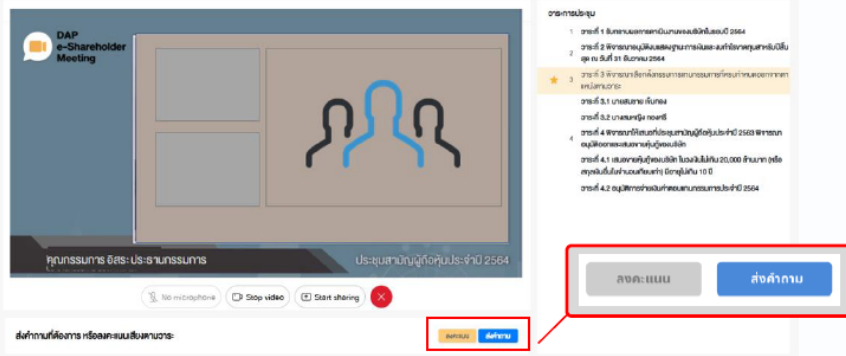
DAP
e-Shareholder
Meeting

คุณกรรมการ อิสระ ประธานกรรมการ

ประชุมสามัญผู้ถือหุ้นประจำปี 2564

No microphone

Stop video

Start sharing

ส่งคำถามที่ต้องการ หรือลงคะแนนเสียงตามวาระ

ลงคะแนน

ส่งคำถาม

วาระการประชุม

1 วาระที่ 1 รับทราบผลการดำเนินงานของบริษัทในรอบปี 2564

2 วาระที่ 2 พิจารณาอนุมัติงบแสดงฐานะการเงินและงบกำไรขาดทุนสำหรับปีสิ้นสุด ณ วันที่ 31 ธันวาคม 2564

3 วาระที่ 3 พิจารณาเลือกตั้งกรรมการแทนกรรมการที่ครบกำหนดออกจากตำแหน่งตามวาระ

วาระที่ 3.1 นายสมชาย เข็มทอง

วาระที่ 3.2 นางสมหญิง ทองศรี

4 วาระที่ 4 พิจารณาแก้ไขมติที่ประชุมสามัญผู้ถือหุ้นประจำปี 2563 พิจารณาอนุมัติออกและเสนอขายหุ้นกู้ของบริษัท

วาระที่ 4.1 เสนอขายหุ้นกู้ของบริษัท ในวงเงินไม่เกิน 20,000 ล้านบาท (หรือสกุลเงินอื่นในจำนวนเทียบเท่า) มีอายุไม่เกิน 10 ปี

วาระที่ 4.2 อนุมัติการจ่ายเงินค่าตอบแทนกรรมการประจำปี 2564

ลงคะแนน

ส่งคำถาม